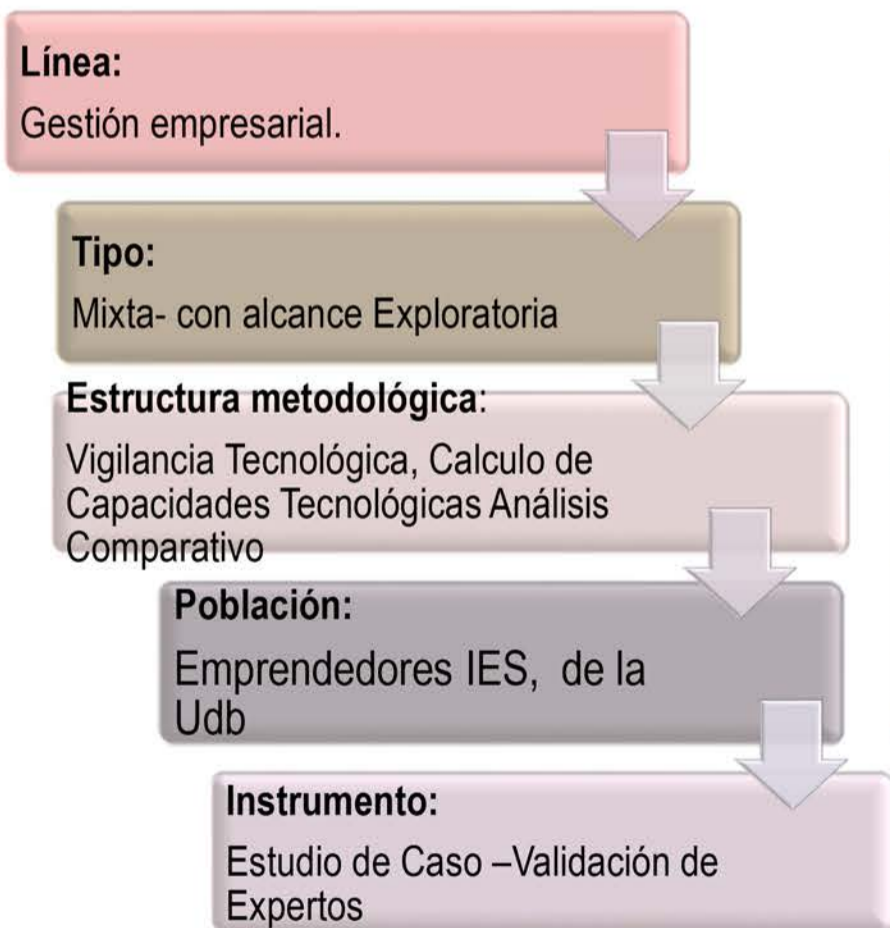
Línea:
Gestión empresarial.

Tipo:
Mixta- con alcance Exploratoria

Estructura metodológica:
Vigilancia Tecnológica, Calculo de Capacidades Tecnológicas Análisis Comparativo

Población:
Emprendedores IES, de la Udb

Instrumento:
Estudio de Caso –Validación de Expertos